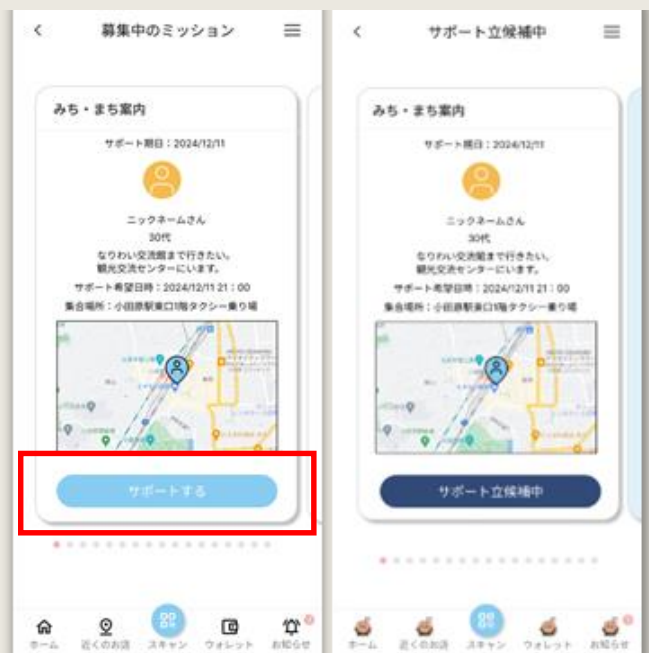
<
募集中のミッション

みち・まち案内

サポート期日：2024/12/11

ニックネームさん
30代
なりわい交流館まで行きたい。
観光交流センターにいます。
サポート希望日時：2024/12/11 21：00
集合場所：小田原駅東口1階タクシー乗り場

サポートする

ホーム
近くのお店
スキャン
ウォレット
お知らせ

<
サポート立候補中

みち・まち案内

サポート期日：2024/12/11

ニックネームさん
30代
なりわい交流館まで行きたい。
観光交流センターにいます。
サポート希望日時：2024/12/11 21：00
集合場所：小田原駅東口1階タクシー乗り場

サポート立候補中

ホーム
近くのお店
スキャン
ウォレット
お知らせ